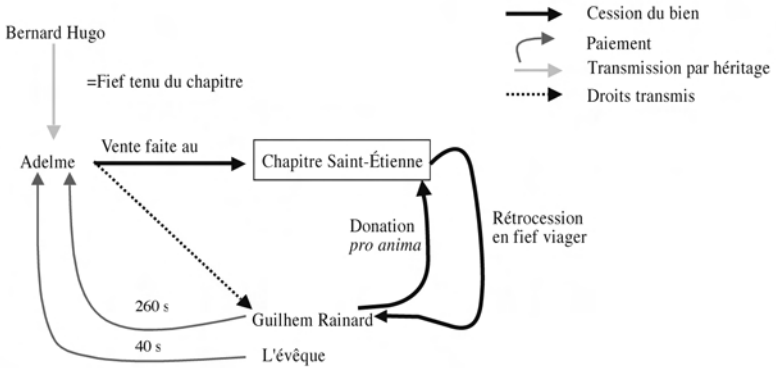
Cession du bien
Paiement
Transmission par héritage
Droits transmis

Bernard Hugo

=Fief tenu du chapitre

Adelme

Vente faite au

Chapitre Saint-Étienne

Donation
*pro anima*

Rétrocession
en fief viager

260 s

Guilhem Rainard

40 s

L'évêque